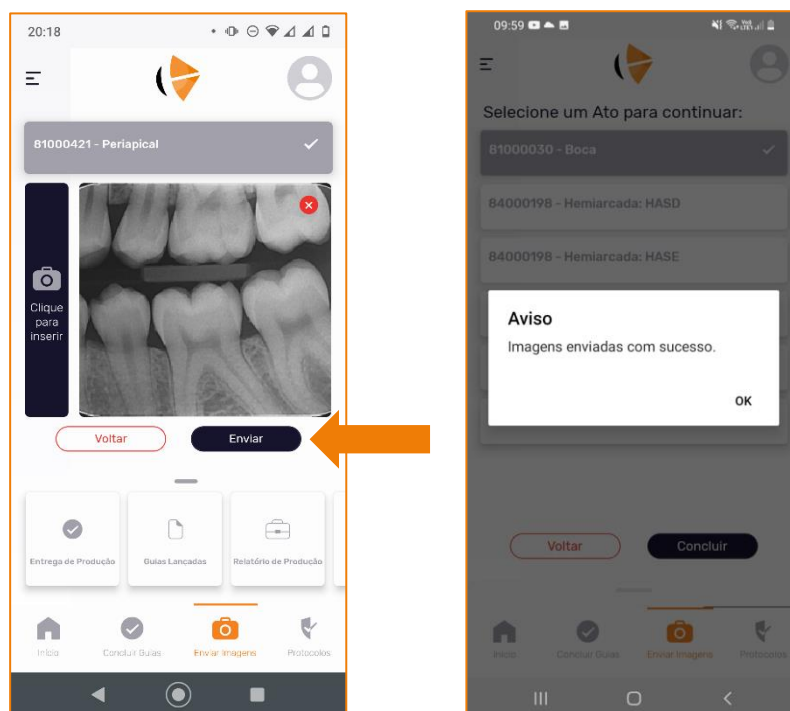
20:18

81000421 - Periapical

Clique para inserir

Voltar

Enviar

Entrega de Produção

Guias Lançadas

Relatório de Produção

Início

Concluir Guias

Enviar Imagens

Protocolos

09:59

Selecione um Ato para continuar:

81000030 - Boca

84000198 - Hemiarcada: HASD

84000198 - Hemiarcada: HASE

Aviso

Imagens enviadas com sucesso.

OK

Voltar

Concluir

Início

Concluir Guias

Enviar Imagens

Protocolos